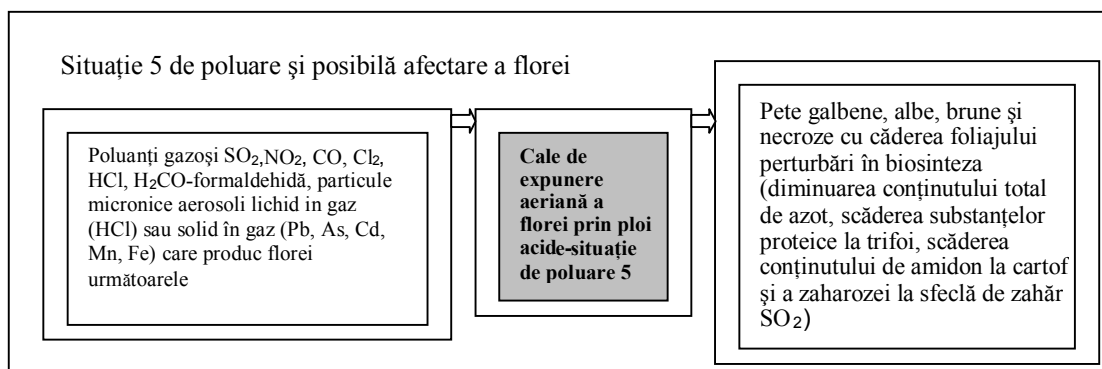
Situaţie 5 de poluare şi posibilă afectare a florei

Poluanţi gazoşi $SO_2$,$NO_2$, CO, $Cl_2$, HCl, $H_2CO$-formaldehidă, particule micronice aerosoli lichid in gaz (HCl) sau solid în gaz (Pb, As, Cd, Mn, Fe) care produc florei următoarele

**Cale de expunere aeriană a florei prin ploi acide-situaţie de poluare 5**

Pete galbene, albe, brune şi necroze cu căderea foliajului perturbări în biosinteza (diminuarea conţinutului total de azot, scăderea substanţelor proteice la trifoi, scăderea conţinutului de amidon la cartof şi a zaharozei la sfeclă de zahăr $SO_2$)